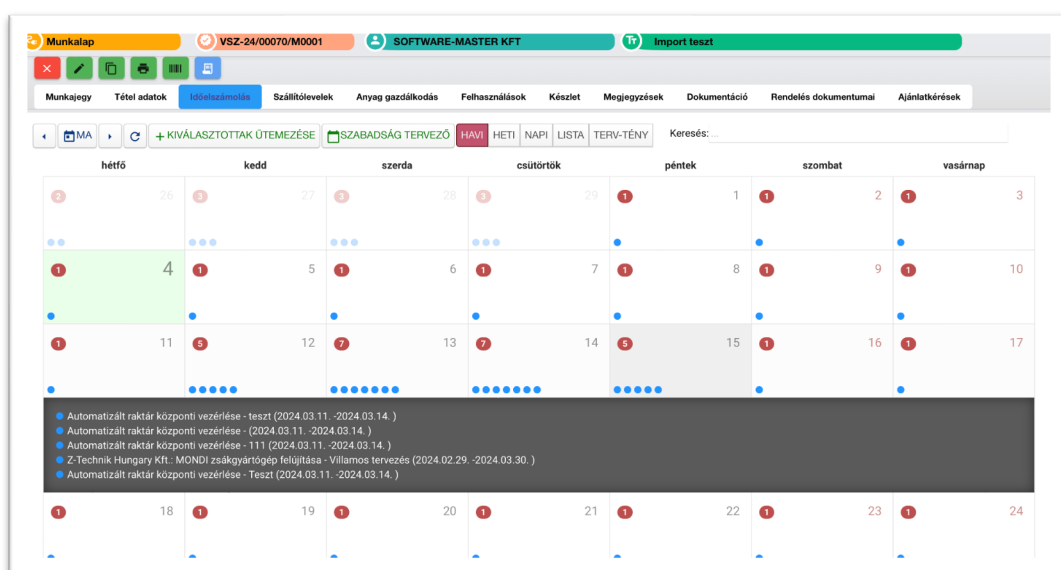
Munkalap | VSZ-24/00070/M0001 | SOFTWARE-MASTER KFT | Tr Import teszt

Munkajegy | Tétel adatok | Időelszámolás | Szállítólevelek | Anyag gazdálkodás | Felhasználások | Készlet | Megjegyzések | Dokumentáció | Rendelés dokumentumai | Ajánlatkérések

MA | + KIVÁLASZTOTTAK ÜTEMEZÉSE | SZABADSÁG TERVEZŐ | HAVI | HETI | NAPI | LISTA | TERV-TÉNY | Keresés: ...

| hétfő | kedd | szerda | csütörtök | péntek | szombat | vasárnap |
|---|---|---|---|---|---|---|
| 2 26 | 3 27 | 3 28 | 3 29 | 1 1 | 1 2 | 1 3 |
| 1 4 | 1 5 | 1 6 | 1 7 | 1 8 | 1 9 | 1 10 |
| 1 11 | 5 12 | 7 13 | 7 14 | 5 15 | 1 16 | 1 17 |

Automatizált raktár központi vezérlése - teszt (2024.03.11. -2024.03.14. )
Automatizált raktár központi vezérlése - (2024.03.11. -2024.03.14. )
Automatizált raktár központi vezérlése - 111 (2024.03.11. -2024.03.14. )
Z-Technik Hungary Kft.: MONDI zsákgyártógép felújítása - Villamos tervezés (2024.02.29. -2024.03.30. )
Automatizált raktár központi vezérlése - Teszt (2024.03.11. -2024.03.14. )

| 1 18 | 1 19 | 1 20 | 1 21 | 1 22 | 1 23 | 1 24 |
|---|---|---|---|---|---|---|